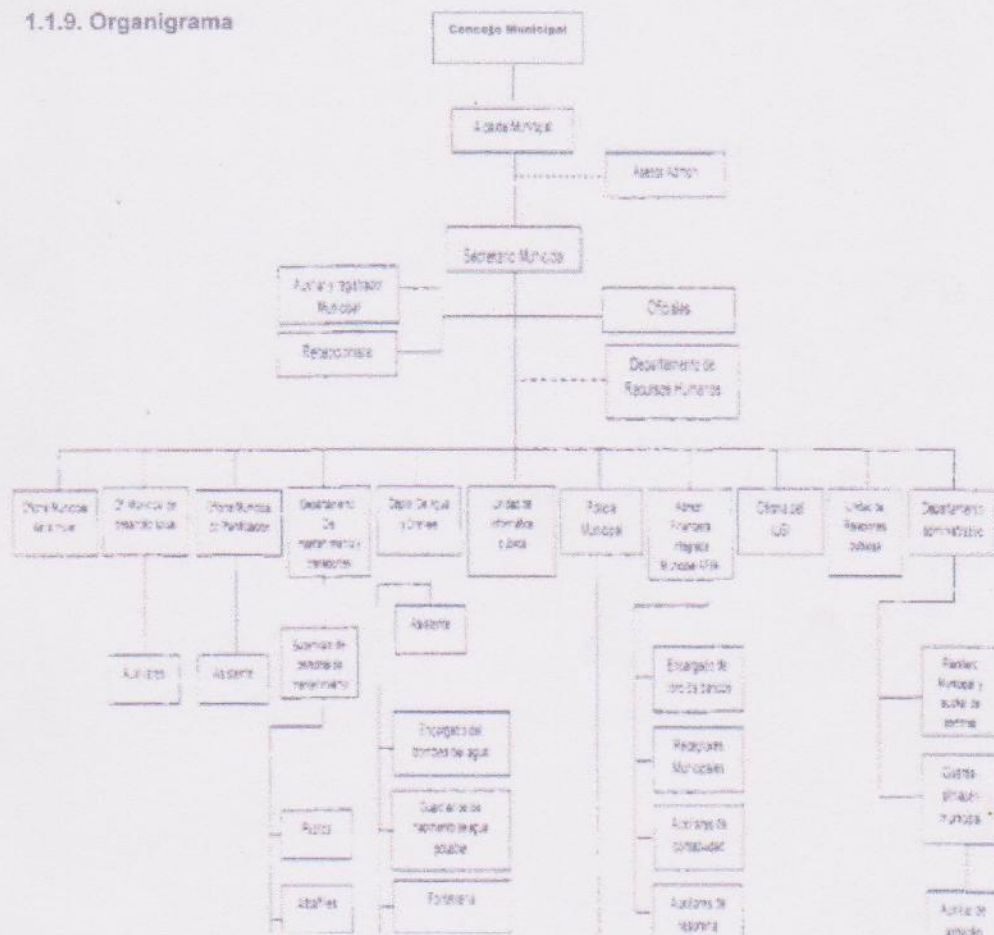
1.1.9. Organigrama

Concejo Municipal

Alcalde Municipal

Asesor Admón

Secretario Municipal

Auxiliar y registrador Municipal

Recepcionista

Oficiales

Departamento de Recursos Humanos

Oficina Municipal de la mujer

Of. Municipal de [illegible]

Oficina Municipal de Planificación

Departamento De mantenimiento y transportes

Depto. De agua y Drenajes

Unidad de información pública

Policía Municipal

Admón Financiera Integrada Municipal AFIM

Oficina del IUSI

Unidad de Relaciones públicas

Departamento administrativo

Auxiliares

Asistente

Supervisor de personal de mantenimiento

Asistente

Encargado de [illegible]

Receptores Municipales

Auxiliares de contabilidad

Auxiliares de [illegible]

Encargado del bombeo del agua

Supervisor de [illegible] de agua potable

Fontanería

Peones

Albañiles

Planillero Municipal y auxiliar de planillas

Guarda-almacén municipal

Auxiliar de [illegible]